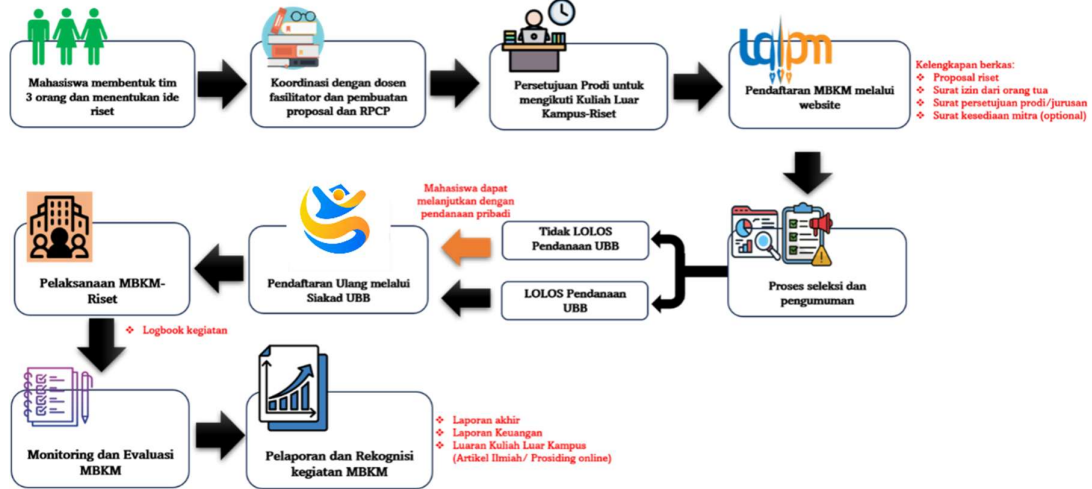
Mahasiswa membentuk tim 3 orang dan menentukan ide riset

Koordinasi dengan dosen fasilitator dan pembuatan proposal dan RPCP

Persetujuan Prodi untuk mengikuti Kuliah Luar Kampus-Riset

tqlpm

Pendaftaran MBKM melalui website

Kelengkapan berkas:
❖ Proposal riset
❖ Surat izin dari orang tua
❖ Surat persetujuan prodi/jurusan
❖ Surat kesediaan mitra (optional)

Proses seleksi dan pengumuman

Tidak LOLOS Pendanaan UBB

LOLOS Pendanaan UBB

Mahasiswa dapat melanjutkan dengan pendanaan pribadi

Pendaftaran Ulang melalui Siakad UBB

Pelaksanaan MBKM-Riset

❖ Logbook kegiatan

Monitoring dan Evaluasi MBKM

Pelaporan dan Rekognisi kegiatan MBKM

❖ Laporan akhir
❖ Laporan Keuangan
❖ Luaran Kuliah Luar Kampus (Artikel Ilmiah/ Prosiding online)